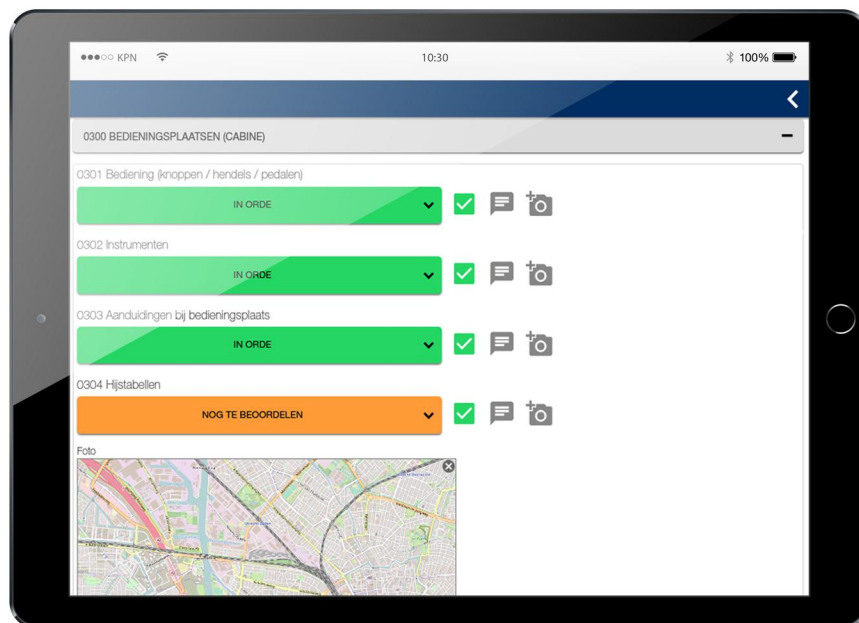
●●●○○ KPN

10:30

100%

0300 BEDIENINGSPLAATSEN (CABINE)

−

0301 Bediening (knoppen / hendels / pedalen)

IN ORDE

0302 Instrumenten

IN ORDE

0303 Aanduidingen bij bedieningsplaats

IN ORDE

0304 Hijstabellen

NOG TE BEOORDELEN

Foto